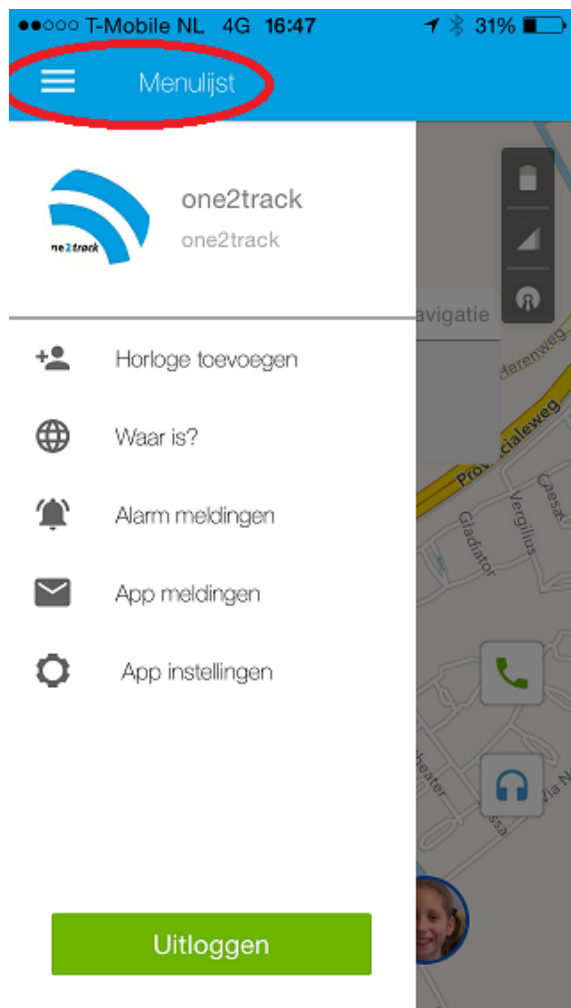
●●○○○ T-Mobile NL 4G 16:47 31%

Menulijst

one2track

one2track
one2track

avigatie

derenweg

Provincialeweg

Gladiator

Vergilius

Caesar

heater

ssa

dia N

Horloge toevoegen

Waar is?

Alarm meldingen

App meldingen

App instellingen

Uitloggen